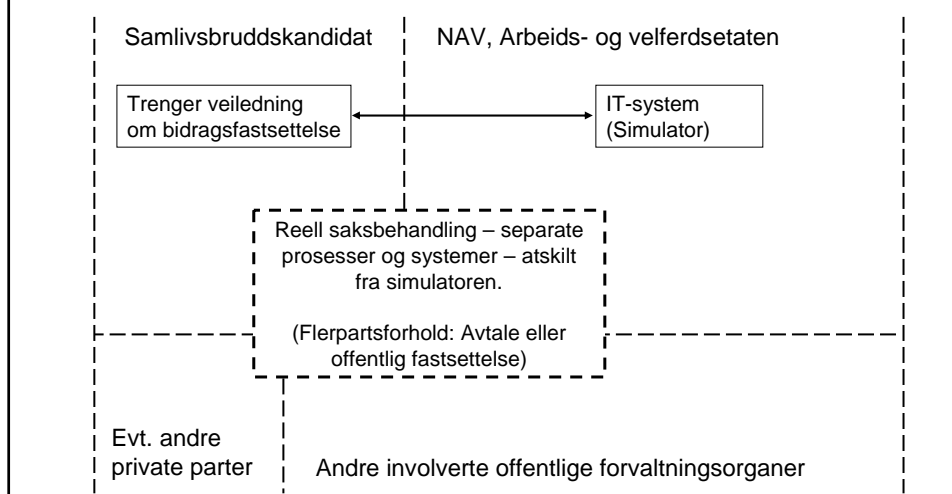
Samlivsbruddskandidat

NAV, Arbeids- og velferdsetaten

Trenger veiledning om bidragsfastsettelse

IT-system (Simulator)

Reell saksbehandling – separate prosesser og systemer – atskilt fra simulatoren.

(Flerpartsforhold: Avtale eller offentlig fastsettelse)

Evt. andre private parter

Andre involverte offentlige forvaltningsorganer